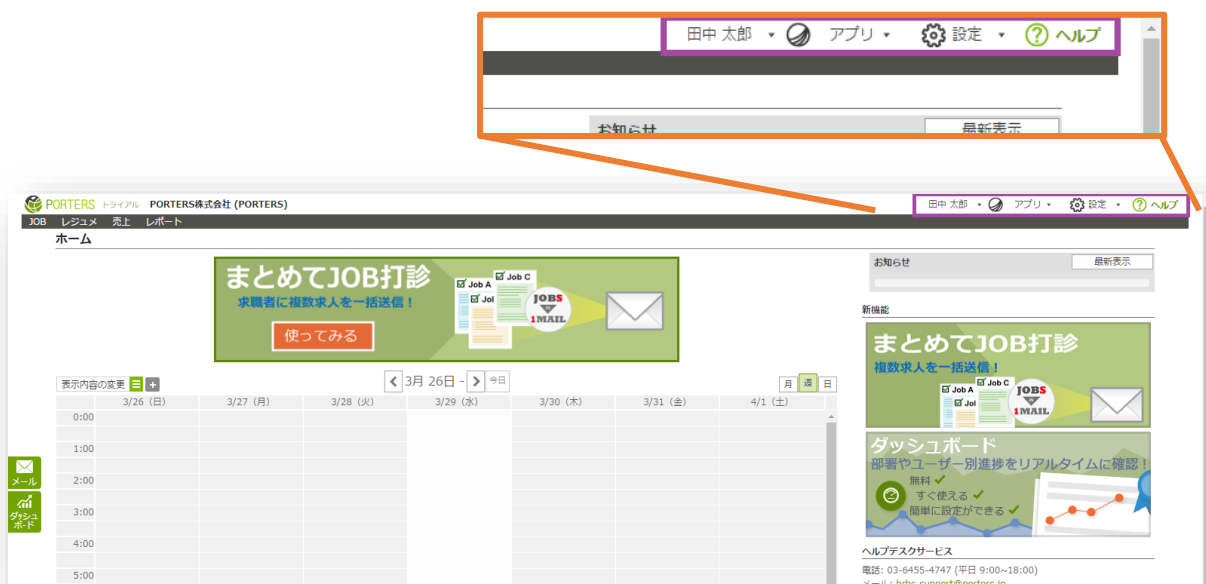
田中 太郎 ▾ アプリ ▾ 設定 ▾ ヘルプ

お知らせ 最新表示

PORTERS トライアル PORTERS株式会社 (PORTERS)

田中 太郎 ▾ アプリ ▾ 設定 ▾ ヘルプ

JOB レジュメ 売上 レポート

ホーム

まとめてJOB打診
求職者に複数求人を一括送信！
使ってみる
Job A Job B Job C
JOBS 1MAIL

表示内容の変更

3月 26日 - 今日

月 週 日

| | 3/26（日） | 3/27（月） | 3/28（火） | 3/29（水） | 3/30（木） | 3/31（金） | 4/1（土） |
|---|---|---|---|---|---|---|---|
| 0:00 | | | | | | | |
| 1:00 | | | | | | | |
| 2:00 | | | | | | | |
| 3:00 | | | | | | | |
| 4:00 | | | | | | | |
| 5:00 | | | | | | | |

メール
ダッシュボード

お知らせ 最新表示

新機能

まとめてJOB打診
複数求人を一括送信！
Job A Job B Job C
JOBS 1MAIL

ダッシュボード
部署やユーザー別進捗をリアルタイムに確認！
無料
すぐ使える
簡単に設定ができる

ヘルプデスクサービス
電話：03-6455-4747 (平日 9:00~18:00)
メール：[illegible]